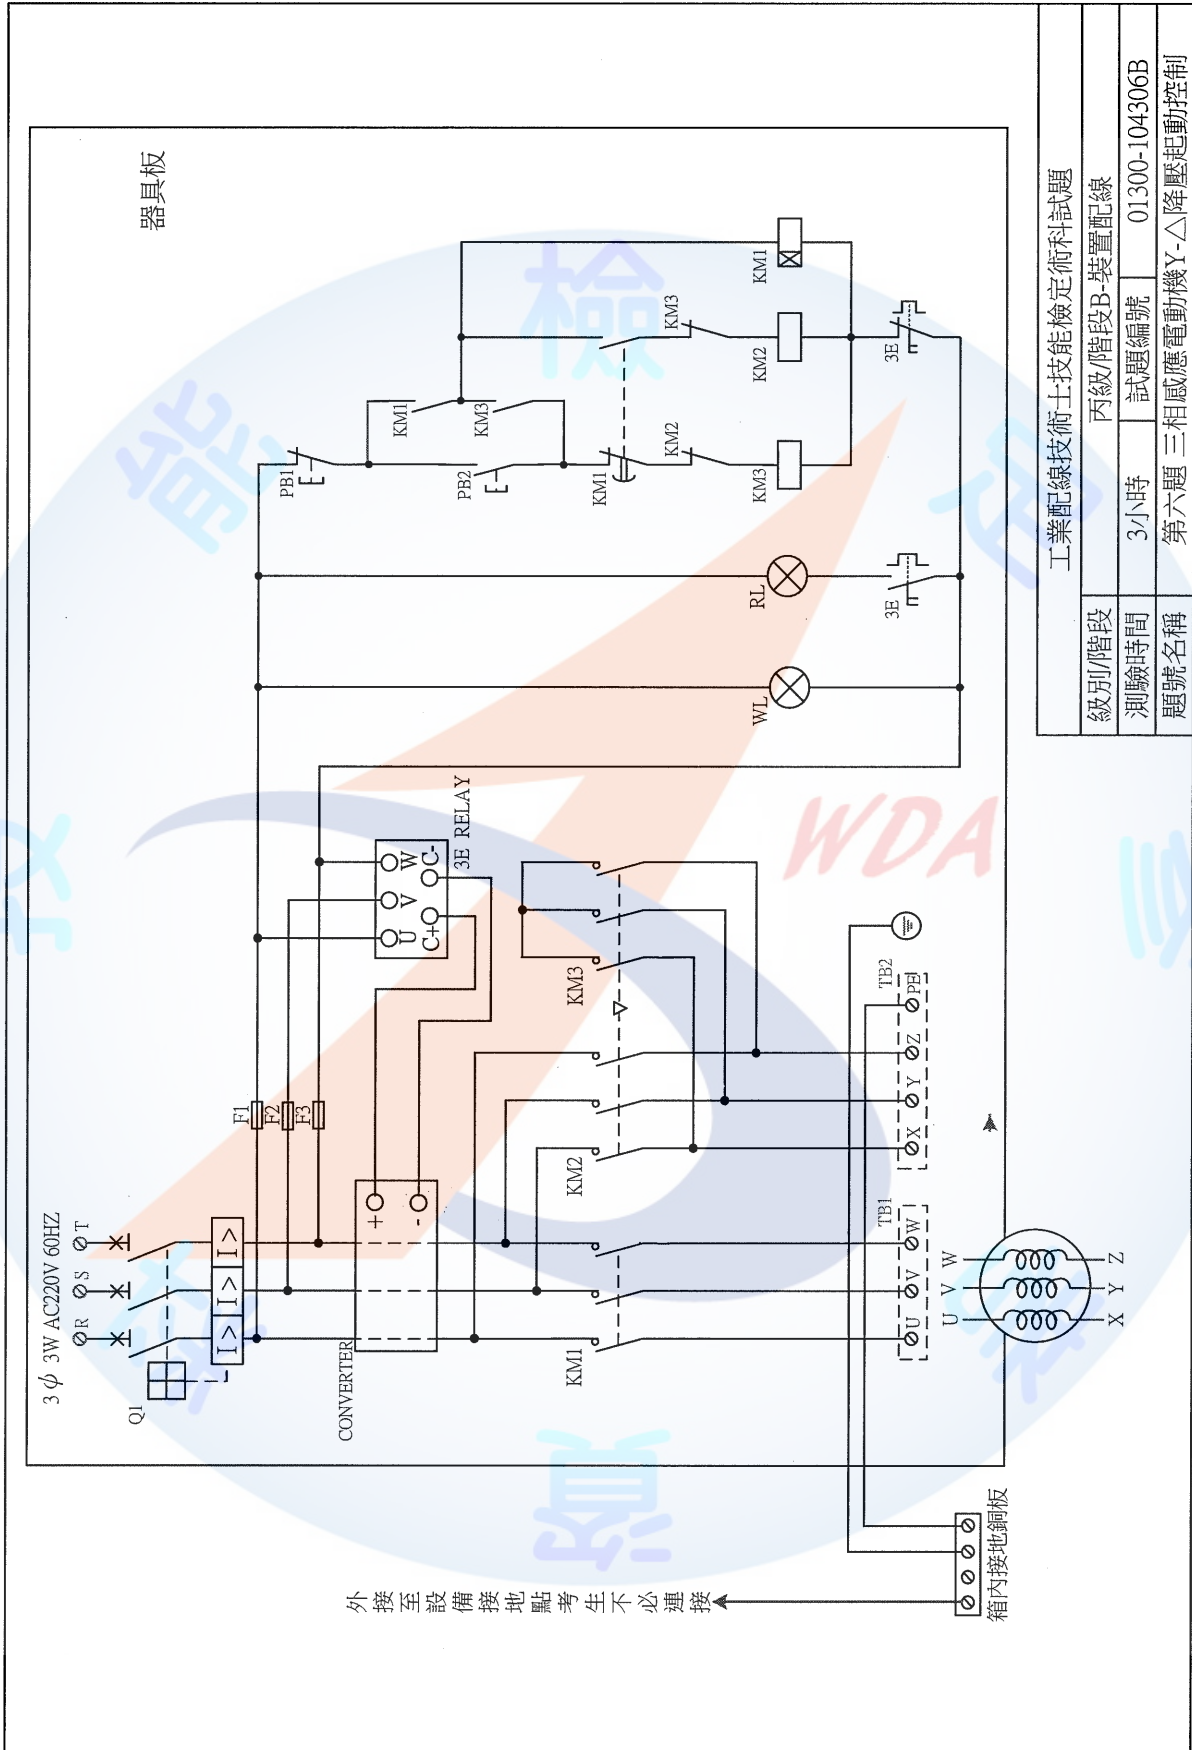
| 工業配線技術士技能檢定術科試題 | |
|---|---|
| 級別/階段 | 丙級/階段B-裝置配線 |
| 測驗時間 | 3小時 |
| 試題編號 | 01300-104306B |
| 題號名稱 | 第六題 三相感應電動機Y-△降壓起動控制 |

器具板

3 $\phi$ 3W AC220V 60HZ

R S T

Q1

I> I> I>

CONVERTER

+ -

F1 F2 F3

U V W C+ C-

3E RELAY

KM1 KM2 KM3

TB1 U V W

TB2 X Y Z PE

U V W

X Y Z

PB1 PB2

KM1 KM3 KM1 KM2 KM3

KM1 KM2 KM3

3E

RL WL

3E

箱內接地銅板

外接至設備接地點考生不必連接

WDA